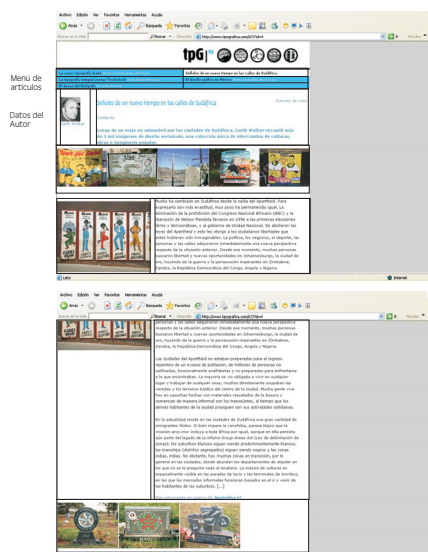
Menú de artículos

Datos del Autor

Archivo Edición Ver Favoritos Herramientas Ayuda

Atrás Búsqueda Favoritos

Dirección http://www.tpgonline.org/articulo.php?id=4

tpG

Señales de un nuevo tiempo en las calles de Sudáfrica

Señales de un nuevo tiempo en las calles de Sudáfrica

Garth Walker

Luego de un viaje en automóvil por las ciudades de Sudáfrica, Garth Walker recopiló más de 1 mil imágenes de diseño vernáculo, una colección única de intervenciones de carteles, avisos y emergente popular.

Mucho ha cambiado en Sudáfrica desde la caída del apartheid. Para expresarlo con más exactitud, muy poco ha permanecido igual. La eliminación de la prohibición del Congreso Nacional Africano (ANC) y la liberación de Nelson Mandela llevaron en 1994 a las primeras elecciones libres y democráticas, y al gobierno de Unidad Nacional. Se abolieron las leyes del Apartheid y todos los ciudadanos liberados que antes hubieran sido inimaginables: La política, los negocios, el deporte, las personas y las calles adquirieron inmediatamente una nueva perspectiva respecto de la situación anterior. Desde ese momento, muchas personas buscaron libertad y nuevas oportunidades en Johannesburgo, la ciudad de oro, huyendo de la guerra y la persecución imperantes en Zimbabwe, Zambia, la República Democrática del Congo, Angola y Nigeria.

Listo

Internet

respecto de la situación anterior. Desde ese momento, muchas personas buscaron libertad y nuevas oportunidades en Johannesburgo, la ciudad de oro, huyendo de la guerra y la persecución imperantes en Zimbabwe, Zambia, la República Democrática del Congo, Angola y Nigeria.

Las ciudades del Apartheid no estaban preparadas para el ingreso repentino de un exceso de población, de millones de personas no calificadas, frecuentemente analfabetas y no preparadas para enfrentarse a lo que encontraban. La mayoría se vio obligada a vivir en cualquier lugar y trabajar de cualquier cosa; muchos directamente ocupaban las veredas y los terrenos baldíos del centro de la ciudad. Mucho gente vive hoy en casuchas hechas con materiales reciclados de la basura y comienzan de manera informal con los transeúntes, al tiempo que los demás habitantes de la ciudad prosiguen con sus actividades cotidianas.

En la actualidad reside en las ciudades de Sudáfrica una gran cantidad de inmigrantes ilícitos. Si bien impera la xenofobia, parece lógico que la nación atrae casi incluso a toda África por igual, aunque en ella persista aún parte del legado de la infame Group Areas Act (Ley de delimitación de zonas): los suburbios blancos siguen siendo predominantemente blancos, los townships (distritos segregados) siguen siendo negros y las zonas indias, indias. No obstante, hay muchas cosas en transición, por lo general en los suburbios; donde abundan los departamentos de alquiler en los que no se le pregunta nada al locatario. La mezcla de culturas es especialmente visible en las paradas de taxis y las terminales de ómnibus, en los que los mercados informales funcionan basados en el ir y venir de los habitantes de los suburbios. [...]

Listo